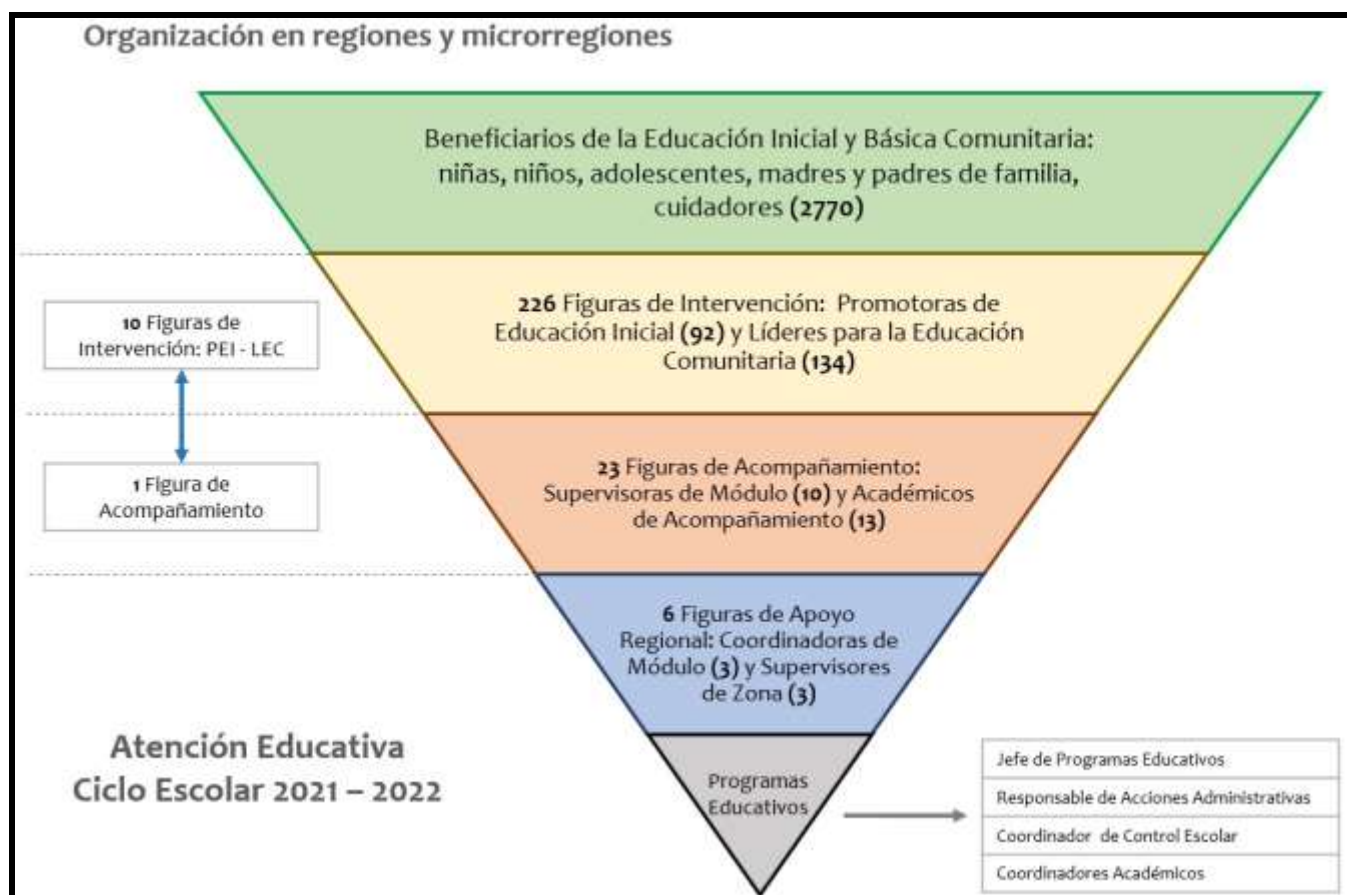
Organización en regiones y microrregiones

Beneficiarios de la Educación Inicial y Básica Comunitaria: niñas, niños, adolescentes, madres y padres de familia, cuidadores (2770)

226 Figuras de Intervención: Promotoras de Educación Inicial (92) y Líderes para la Educación Comunitaria (134)

10 Figuras de Intervención: PEI - LEC

1 Figura de Acompañamiento

23 Figuras de Acompañamiento: Supervisoras de Módulo (10) y Académicos de Acompañamiento (13)

6 Figuras de Apoyo Regional: Coordinadoras de Módulo (3) y Supervisores de Zona (3)

Atención Educativa
Ciclo Escolar 2021 – 2022

Programas Educativos

| Jefe de Programas Educativos |
|---|
| Responsable de Acciones Administrativas |
| Coordinador de Control Escolar |
| Coordinadores Académicos |